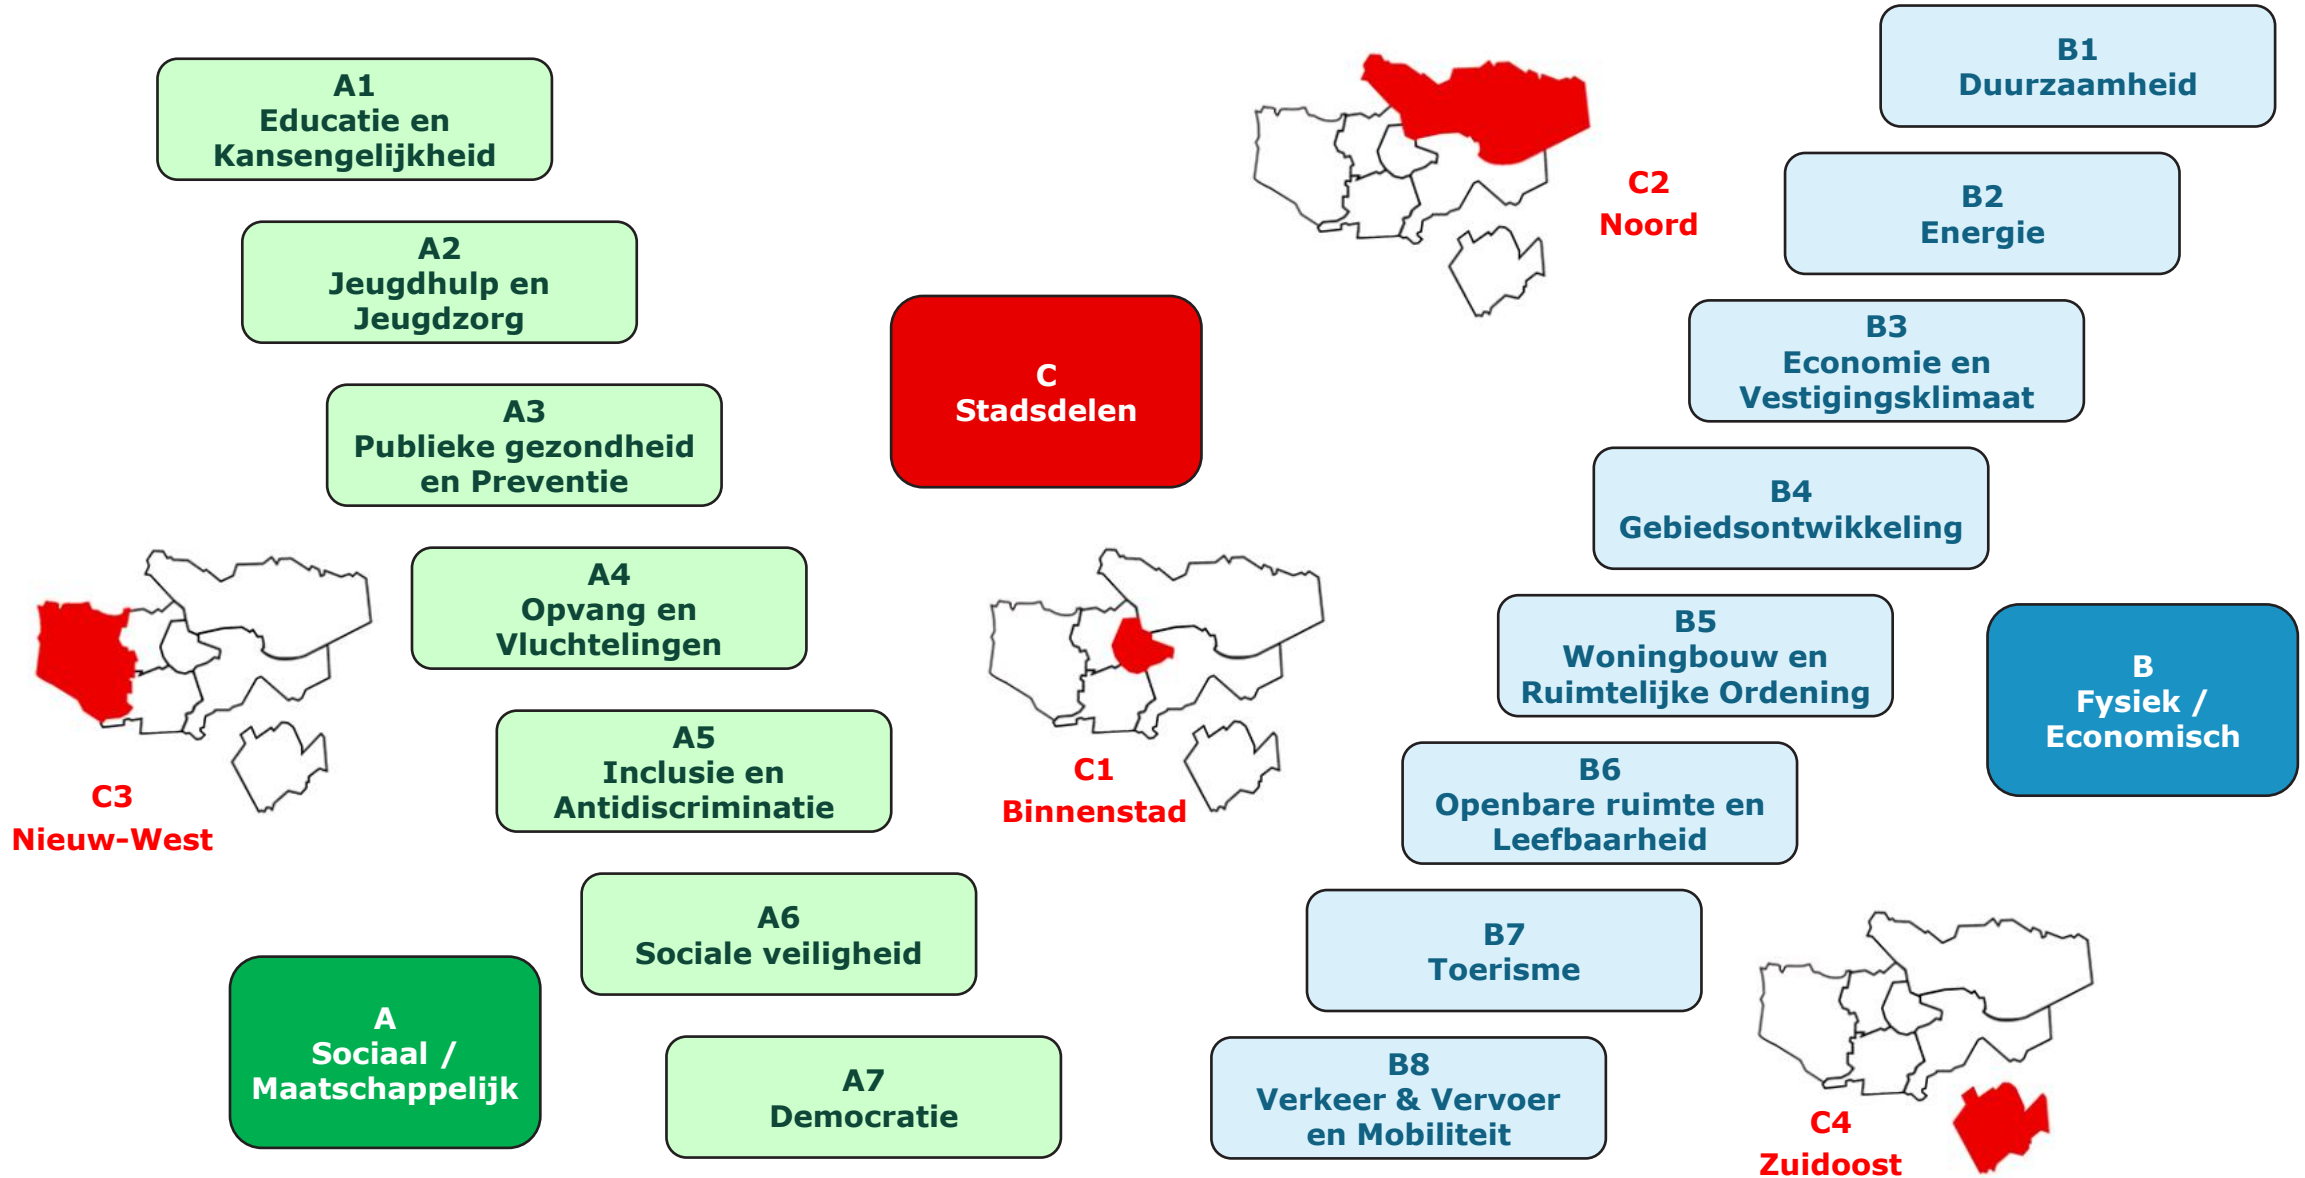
A1
Educatie en Kansengelijkheid

A2
Jeugdhulp en Jeugdzorg

A3
Publieke gezondheid en Preventie

A4
Opvang en Vluchtelingen

A5
Inclusie en Antidiscriminatie

A6
Sociale veiligheid

A7
Democratie

A
Sociaal / Maatschappelijk

C
Stadsdelen

C1
Binnenstad

C2
Noord

C3
Nieuw-West

C4
Zuidoost

B1
Duurzaamheid

B2
Energie

B3
Economie en Vestigingsklimaat

B4
Gebiedsontwikkeling

B5
Woningbouw en Ruimtelijke Ordening

B6
Openbare ruimte en Leefbaarheid

B7
Toerisme

B8
Verkeer & Vervoer en Mobiliteit

B
Fysiek / Economisch